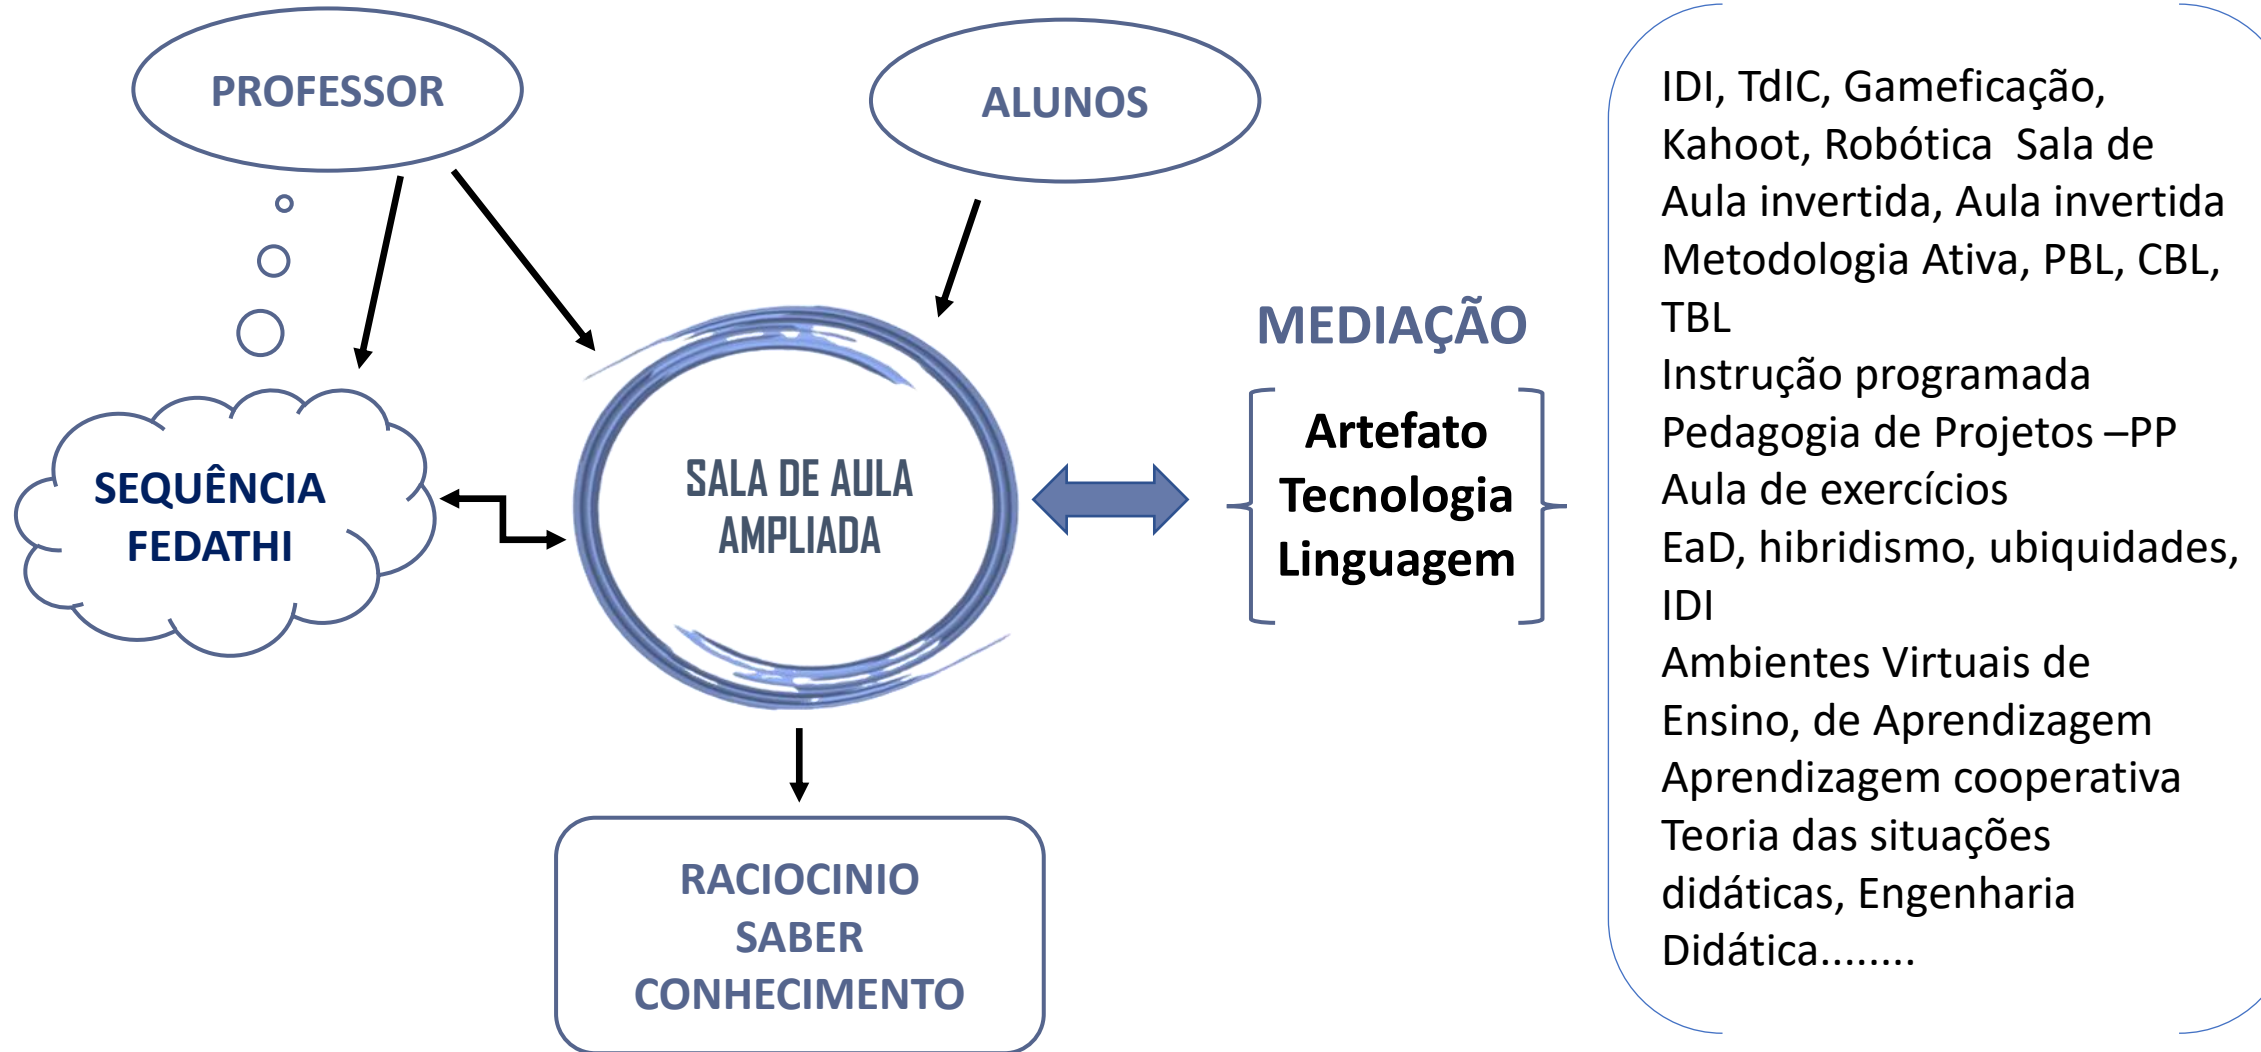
PROFESSOR

ALUNOS

SEQUÊNCIA FEDATHI

SALA DE AULA AMPLIADA

MEDIAÇÃO

Artefato
Tecnologia
Linguagem

RACIOCINIO
SABER
CONHECIMENTO

IDI, TdIC, Gameficação, Kahoot, Robótica  Sala de Aula invertida, Aula invertida
Metodologia Ativa, PBL, CBL, TBL
Instrução programada
Pedagogia de Projetos –PP
Aula de exercícios
EaD, hibridismo, ubiquidades, IDI
Ambientes Virtuais de Ensino, de Aprendizagem
Aprendizagem cooperativa
Teoria das situações didáticas, Engenharia Didática........